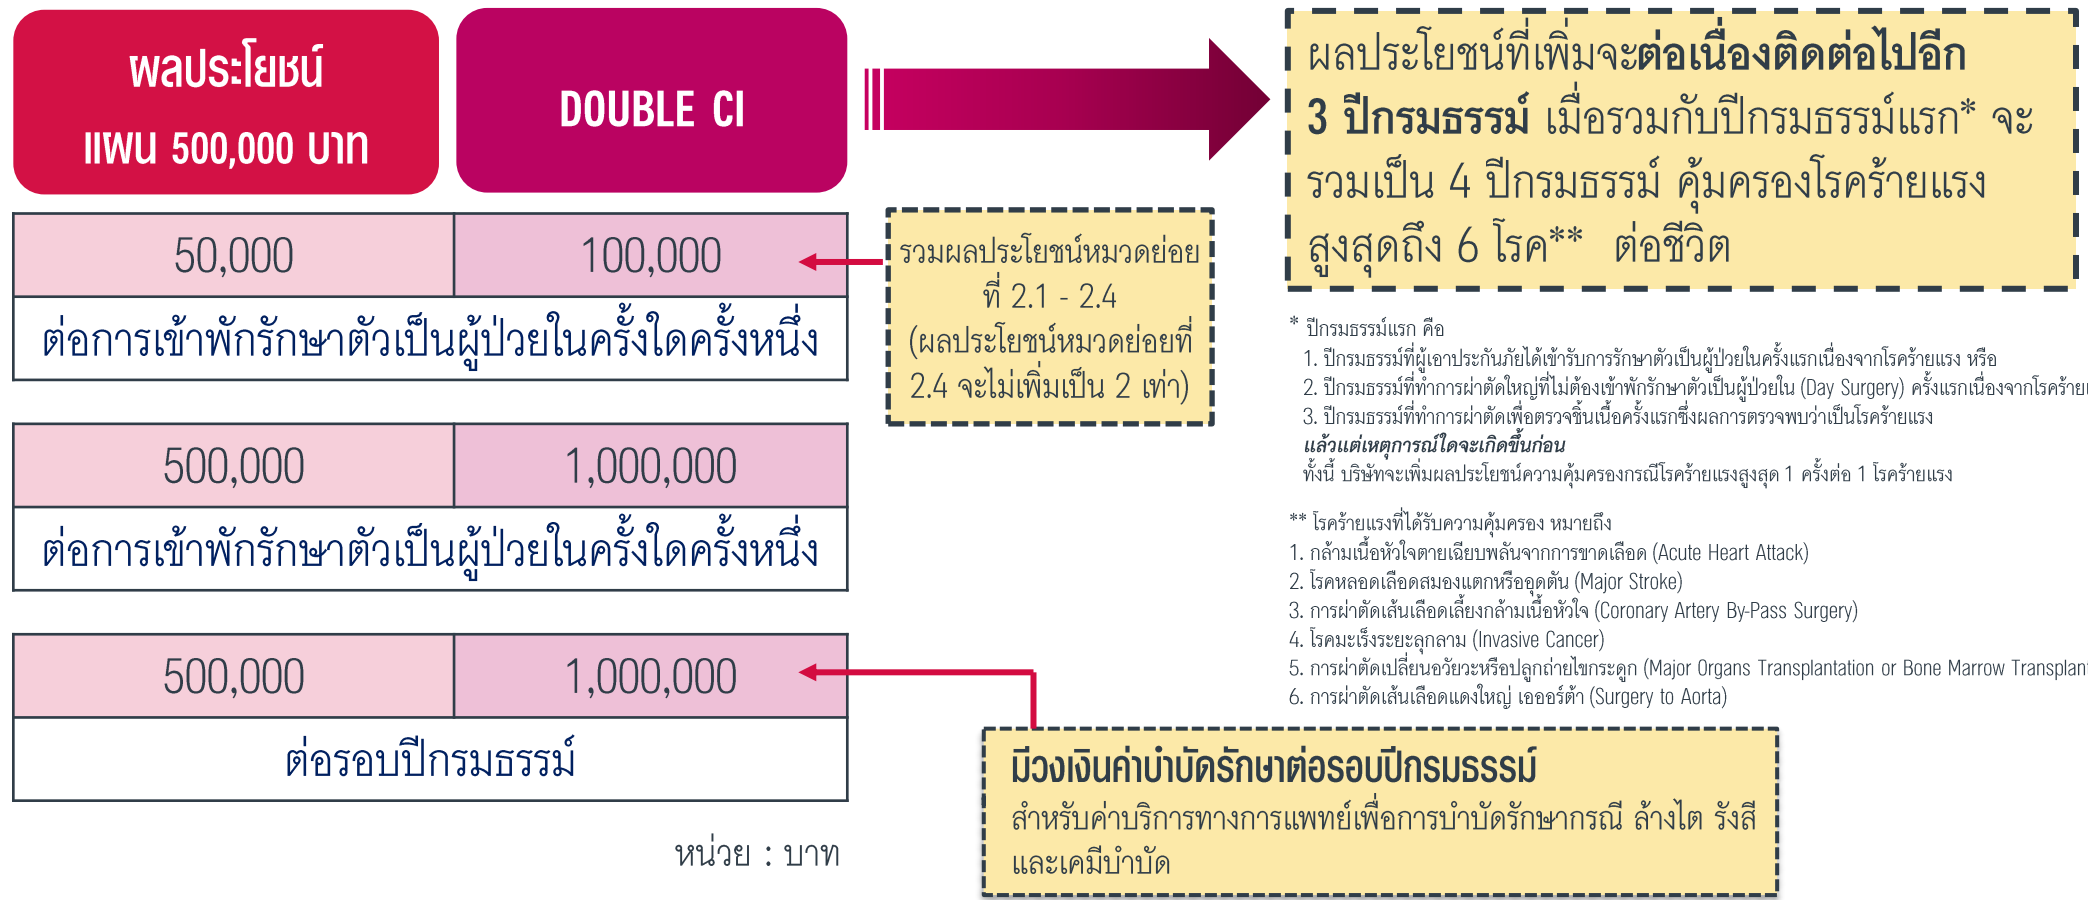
ผลประโยชน์
แผน 500,000 บาท

DOUBLE CI

ผลประโยชน์ที่เพิ่มจะต่อเนื่องติดต่อไปอีก 3 ปีกรมธรรม์ เมื่อรวมกับปีกรมธรรม์แรก* จะรวมเป็น 4 ปีกรมธรรม์ คุ้มครองโรคร้ายแรงสูงสุดถึง 6 โรค** ต่อชีวิต

| 50,000 | 100,000 |
|---|---|
| ต่อการเข้าพักรักษาตัวเป็นผู้ป่วยในครั้งใดครั้งหนึ่ง | |

รวมผลประโยชน์หมวดย่อยที่ 2.1 - 2.4 (ผลประโยชน์หมวดย่อยที่ 2.4 จะไม่เพิ่มเป็น 2 เท่า)

| 500,000 | 1,000,000 |
|---|---|
| ต่อการเข้าพักรักษาตัวเป็นผู้ป่วยในครั้งใดครั้งหนึ่ง | |

| 500,000 | 1,000,000 |
|---|---|
| ต่อรอบปีกรมธรรม์ | |

หน่วย : บาท

* ปีกรมธรรม์แรก คือ
1. ปีกรมธรรม์ที่ผู้เอาประกันภัยได้เข้ารับการรักษาตัวเป็นผู้ป่วยในครั้งแรกเนื่องจากโรคร้ายแรง หรือ
2. ปีกรมธรรม์ที่ทำการผ่าตัดใหญ่ที่ไม่ต้องเข้าพักรักษาตัวเป็นผู้ป่วยใน (Day Surgery) ครั้งแรกเนื่องจากโรคร้าย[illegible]
3. ปีกรมธรรม์ที่ทำการผ่าตัดเพื่อตรวจชิ้นเนื้อครั้งแรกซึ่งผลการตรวจพบว่าเป็นโรคร้ายแรง
แล้วแต่เหตุการณ์ใดจะเกิดขึ้นก่อน
ทั้งนี้ บริษัทจะเพิ่มผลประโยชน์ความคุ้มครองกรณีโรคร้ายแรงสูงสุด 1 ครั้งต่อ 1 โรคร้ายแรง

** โรคร้ายแรงที่ได้รับความคุ้มครอง หมายถึง
1. กล้ามเนื้อหัวใจตายเฉียบพลันจากการขาดเลือด (Acute Heart Attack)
2. โรคหลอดเลือดสมองแตกหรืออุดตัน (Major Stroke)
3. การผ่าตัดเส้นเลือดเลี้ยงกล้ามเนื้อหัวใจ (Coronary Artery By-Pass Surgery)
4. โรคมะเร็งระยะลุกลาม (Invasive Cancer)
5. การผ่าตัดเปลี่ยนอวัยวะหรือปลูกถ่ายไขกระดูก (Major Organs Transplantation or Bone Marrow Transplan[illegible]
6. การผ่าตัดเส้นเลือดแดงใหญ่ เอออร์ต้า (Surgery to Aorta)

มีวงเงินค่าบำบัดรักษาต่อรอบปีกรมธรรม์
สำหรับค่าบริการทางการแพทย์เพื่อการบำบัดรักษากรณี ล้างไต รังสีและเคมีบำบัด